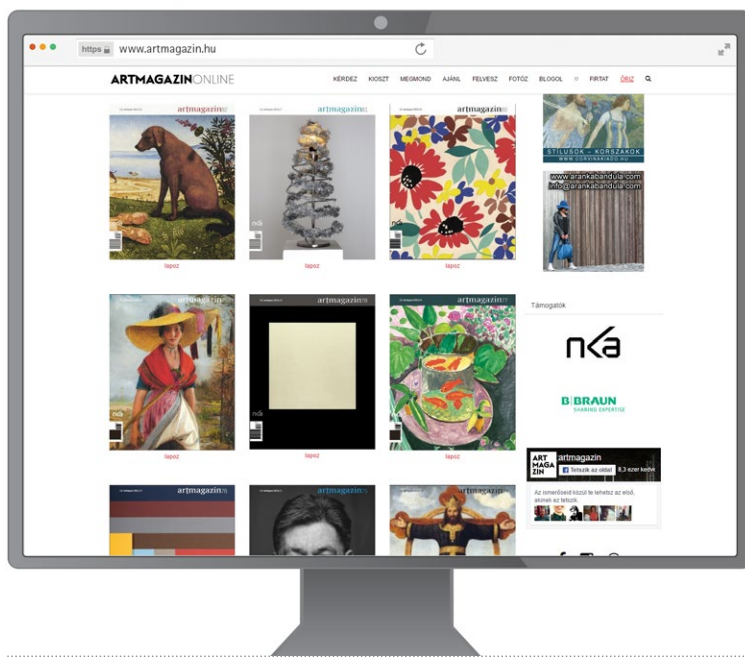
https www.artmagazin.hu

ARTMAGAZINONLINE

KÉRDEZ KIOSZT MEGMOND AJÁNL FELVESZ FOTÓZ BLOGOL FIRTAT ŐRIZ

artmagazin

lapoz

artmagazin

lapoz

lapoz

artmagazin

lapoz

artmagazin

lapoz

lapoz

artmagazin

artmagazin

STÍLUSOK – KORSZAKOK
WWW.CORVINAKIADO.HU

www.arankabandula.com
info@arankabandula.com

Támogatók

nka

B|BRAUN
SHARING EXPERTISE

ART MAGA ZIN artmagazin
Tetszik az oldal 8,3 ezer kedve

Az ismerőseid közül te lehetsz az első, akinek ez tetszik.